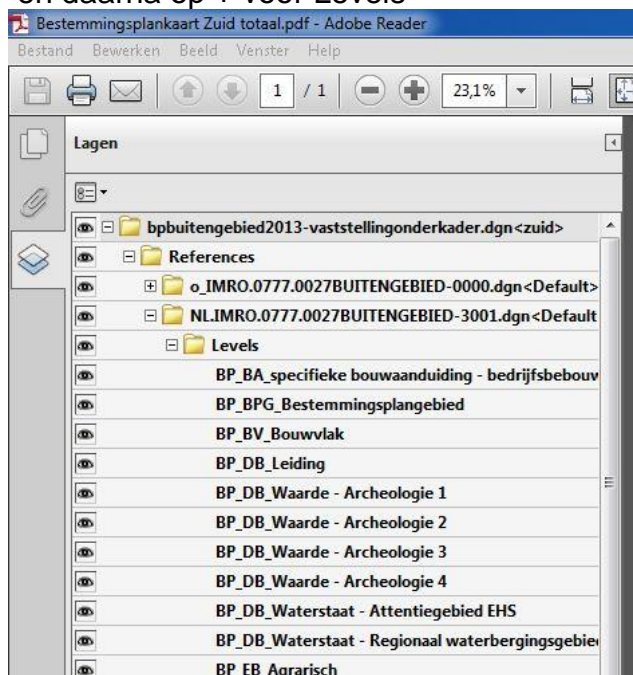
en daarna op + voor Levels

Bestemmingsplankaart Zuid totaal.pdf - Adobe Reader

Bestand Bewerken Beeld Venster Help

1 / 1 23,1%

Lagen

bpbuitengebied2013-vaststellingonderkader.dgn<zuid>

References

o_IMRO.0777.0027BUITENGEBIED-0000.dgn<Default>

NL.IMRO.0777.0027BUITENGEBIED-3001.dgn<Default

Levels

BP_BA_specifieke bouwaanduiding - bedrijfsbebouv

BP_BPG_Bestemmingsplangebied

BP_BV_Bouwvlak

BP_DB_Leiding

BP_DB_Waarde - Archeologie 1

BP_DB_Waarde - Archeologie 2

BP_DB_Waarde - Archeologie 3

BP_DB_Waarde - Archeologie 4

BP_DB_Waterstaat - Attentiegebied EHS

BP_DB_Waterstaat - Regionaal waterbergingsgebie

BP_EB_Agrarisch